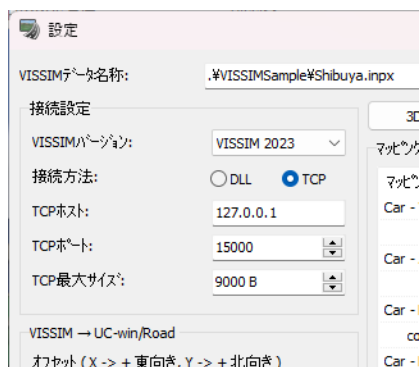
設定

VISSIMデータ名称: .¥VISSIMSample¥Shibuya.inpx

接続設定

VISSIMバージョン: VISSIM 2023

接続方法: DLL TCP

TCPホスト: 127.0.0.1

TCPポート: 15000

TCP最大サイズ: 9000 B

VISSIM → UC-win/Road

オフセット（X -> + 東向き, Y -> + 北向き）

3D

マッピング

マッピ

Car -

Car -

Car -

co

Car -